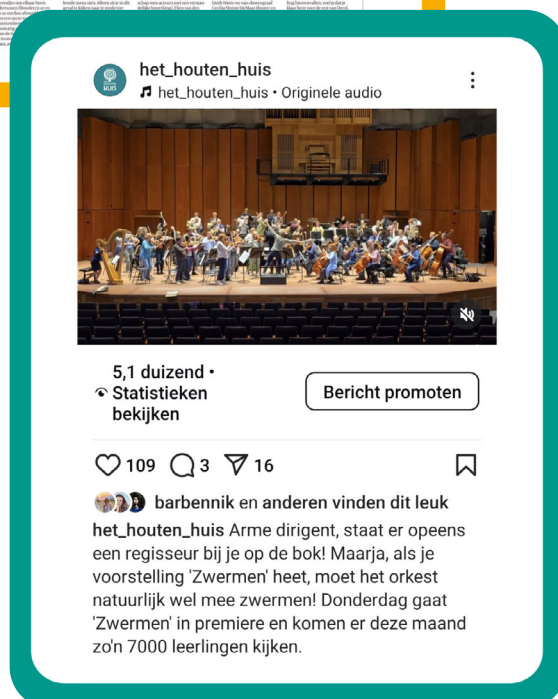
het_houten_huis
het_houten_huis • Originele audio

5,1 duizend • Statistieken bekijken

Bericht promoten

109 3 16

barbennik en anderen vinden dit leuk

het_houten_huis Arme dirigent, staat er opeens een regisseur bij je op de bok! Maarja, als je voorstelling 'Zwermen' heet, moet het orkest natuurlijk wel mee zwermen! Donderdag gaat 'Zwermen' in premiere en komen er deze maand zo'n 7000 leerlingen kijken.